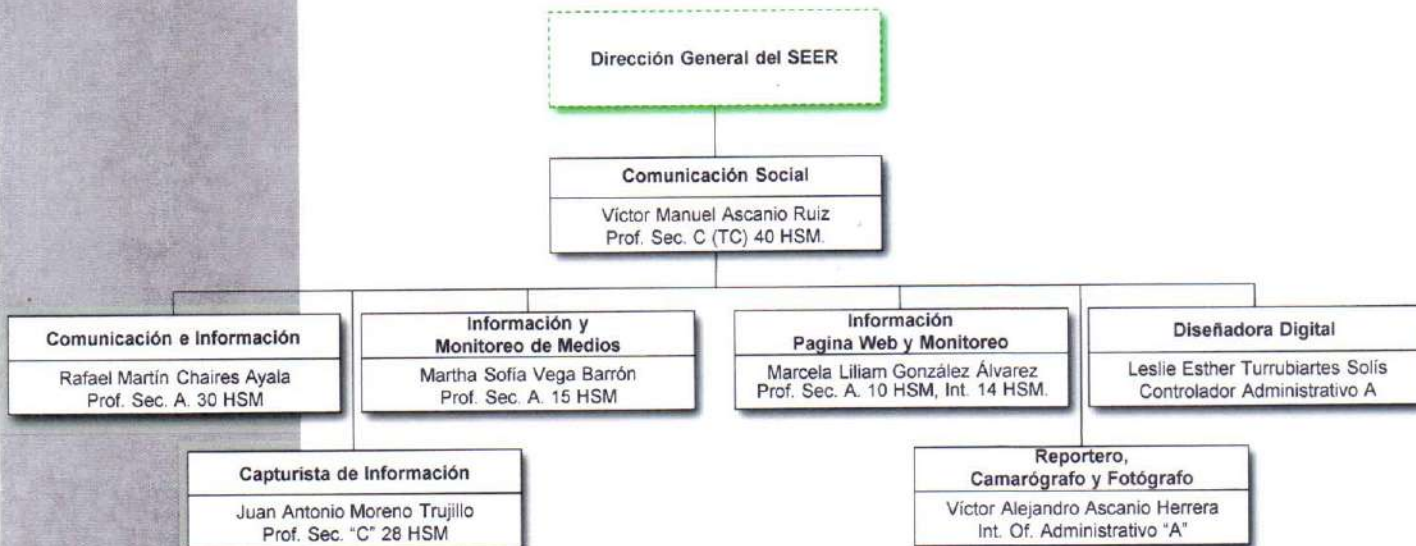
Dirección General del SEER

Comunicación Social

Víctor Manuel Ascanio Ruiz
Prof. Sec. C (TC) 40 HSM.

Comunicación e Información

Rafael Martín Chaires Ayala
Prof. Sec. A. 30 HSM

Información y Monitoreo de Medios

Martha Sofia Vega Barrón
Prof. Sec. A. 15 HSM

Información Pagina Web y Monitoreo

Marcela Liliam González Álvarez
Prof. Sec. A. 10 HSM, Int. 14 HSM.

Diseñadora Digital

Leslie Esther Turrubiartes Solís
Controlador Administrativo A

Capturista de Información

Juan Antonio Moreno Trujillo
Prof. Sec. "C" 28 HSM

Reportero, Camarógrafo y Fotógrafo

Víctor Alejandro Ascanio Herrera
Int. Of. Administrativo "A"